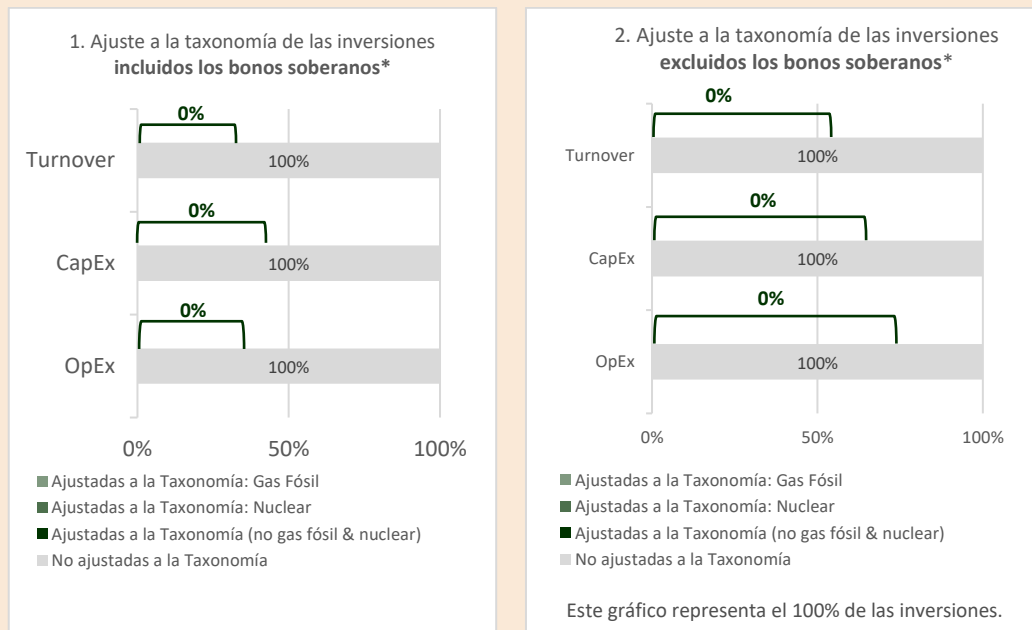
1. Ajuste a la taxonomía de las inversiones **incluidos los bonos soberanos\***

0%

Turnover

100%

0%

CapEx

100%

0%

OpEx

100%

0%

50%

100%

Ajustadas a la Taxonomía: Gas Fósil

Ajustadas a la Taxonomía: Nuclear

Ajustadas a la Taxonomía (no gas fósil & nuclear)

No ajustadas a la Taxonomía

2. Ajuste a la taxonomía de las inversiones **excluidos los bonos soberanos\***

0%

Turnover

100%

0%

CapEx

100%

0%

OpEx

100%

0%

50%

100%

Ajustadas a la Taxonomía: Gas Fósil

Ajustadas a la Taxonomía: Nuclear

Ajustadas a la Taxonomía (no gas fósil & nuclear)

No ajustadas a la Taxonomía

Este gráfico representa el 100% de las inversiones.